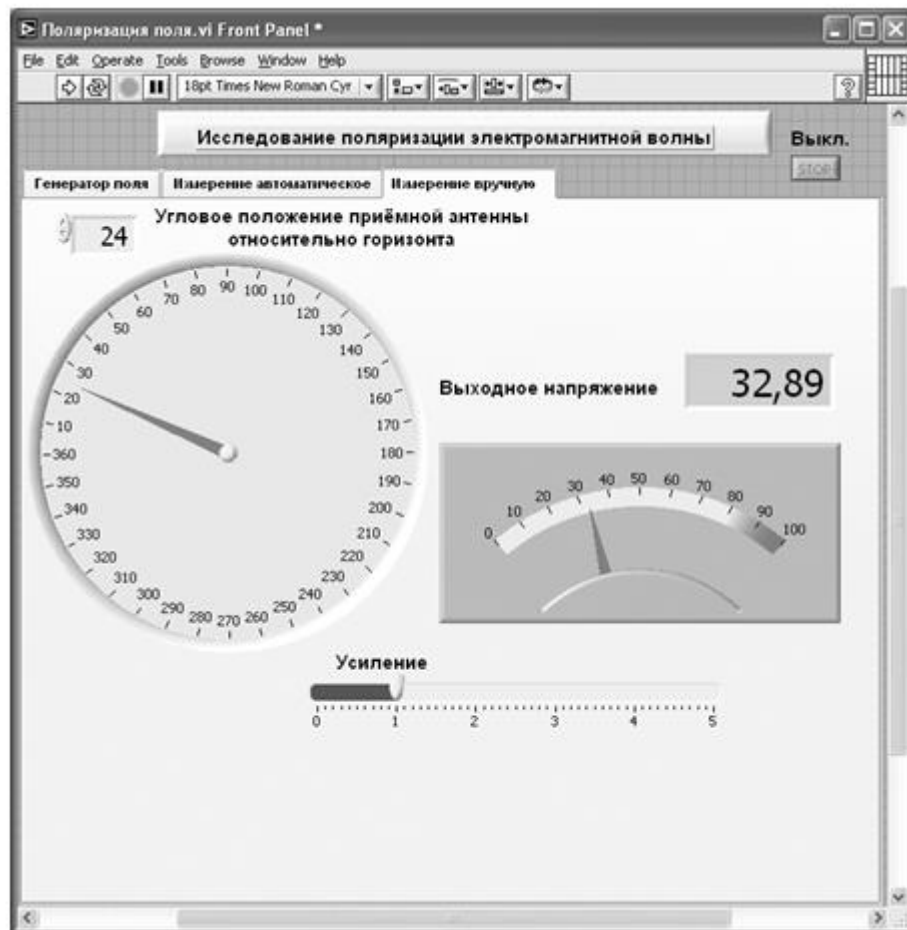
Поляризация поля.vi Front Panel *

File Edit Operate Tools Browse Window Help

18pt Times New Roman Cyr

Исследование поляризации электромагнитной волны

Выкл.

STOP

Генератор поля | Измерение автоматическое | Измерение вручную

24

Угловое положение приёмной антенны относительно горизонта

70 80 90 100 110 120 130 140 150 160 170 180 190 200 210 220 230 240 250 260 270 280 290 300 310 320 330 340 350 360 10 20 30 40 50 60

Выходное напряжение

32,89

0 10 20 30 40 50 60 70 80 90 100

Усиление

0 1 2 3 4 5